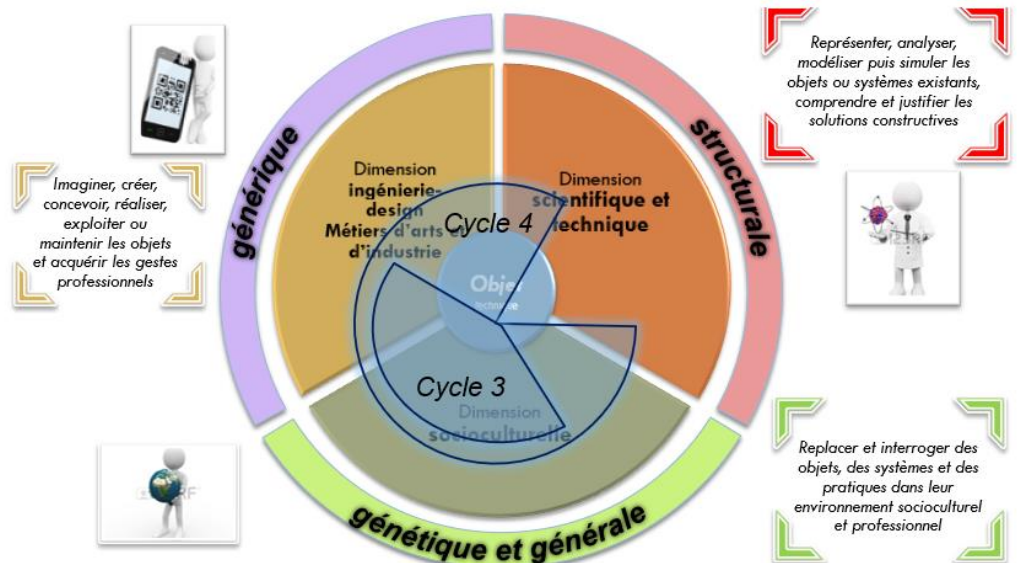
Représenter, analyser, modéliser puis simuler les objets ou systèmes existants, comprendre et justifier les solutions constructives

Imaginer, créer, concevoir, réaliser, exploiter ou maintenir les objets et acquérir les gestes professionnels

générique

structurale

Dimension ingénierie-design Métiers d'arts et d'industrie

Dimension scientifique et technique

Cycle 4

Objet technique

Cycle 3

Dimension socioculturelle

génétique et générale

Replacer et interroger des objets, des systèmes et des pratiques dans leur environnement socioculturel et professionnel